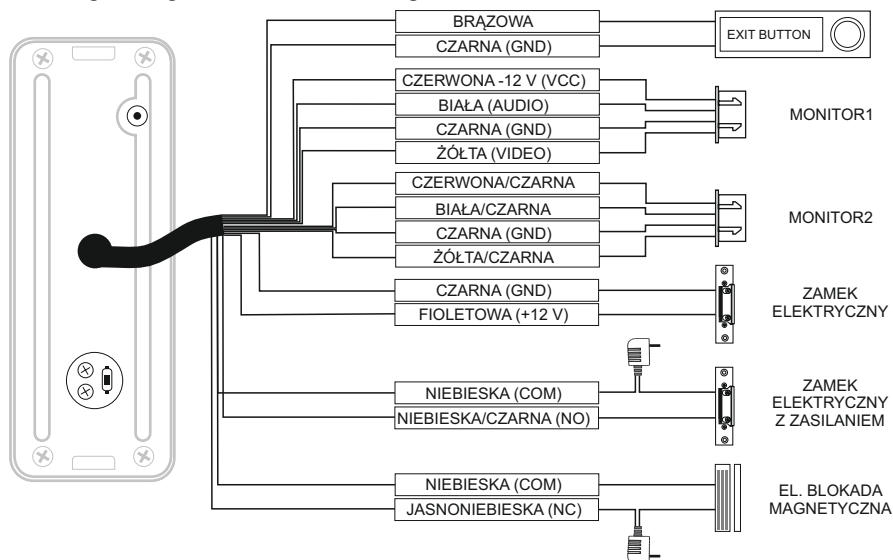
BRĄZOWA
CZARNA (GND)
EXIT BUTTON
CZERWONA -12 V (VCC)
BIAŁA (AUDIO)
CZARNA (GND)
ŻÓŁTA (VIDEO)
MONITOR1
CZERWONA/CZARNA
BIAŁA/CZARNA
CZARNA (GND)
ŻÓŁTA/CZARNA
MONITOR2
CZARNA (GND)
FIOLETOWA (+12 V)
ZAMEK ELEKTRYCZNY
NIEBIESKA (COM)
NIEBIESKA/CZARNA (NO)
ZAMEK ELEKTRYCZNY Z ZASILANIEM
NIEBIESKA (COM)
JASNONIEBIESKA (NC)
EL. BLOKADA MAGNETYCZNA